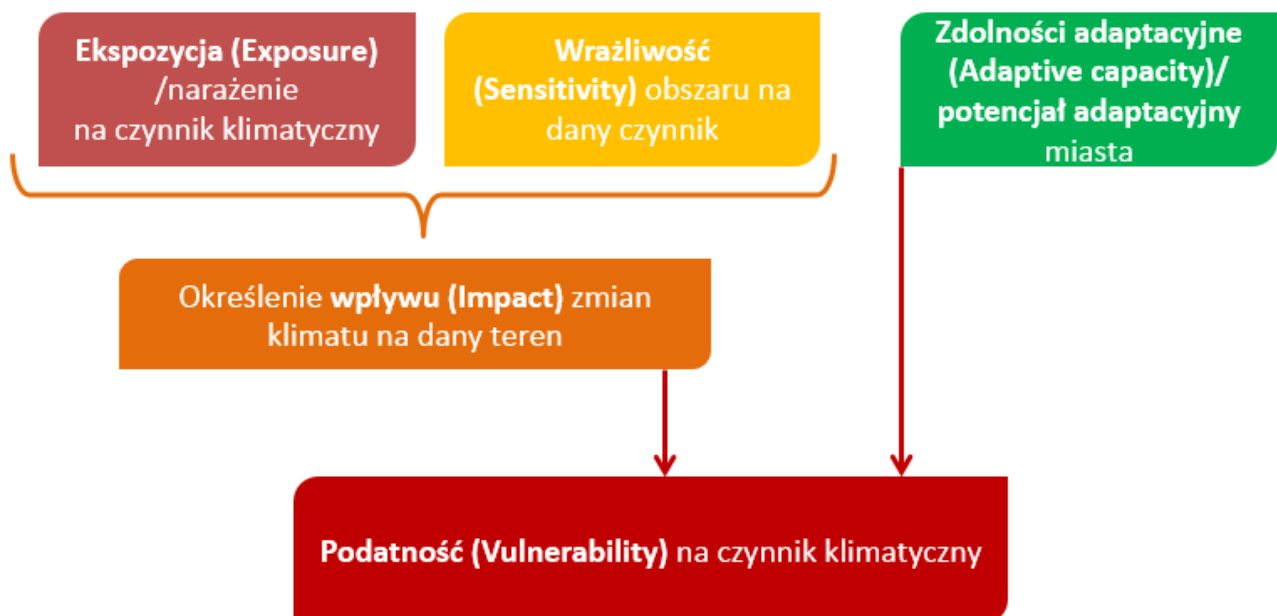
Ekspozycja (Exposure) /narażenie na czynnik klimatyczny

Wrażliwość (Sensitivity) obszaru na dany czynnik

Zdolności adaptacyjne (Adaptive capacity)/ potencjał adaptacyjny miasta

Określenie wpływu (Impact) zmian klimatu na dany teren

Podatność (Vulnerability) na czynnik klimatyczny